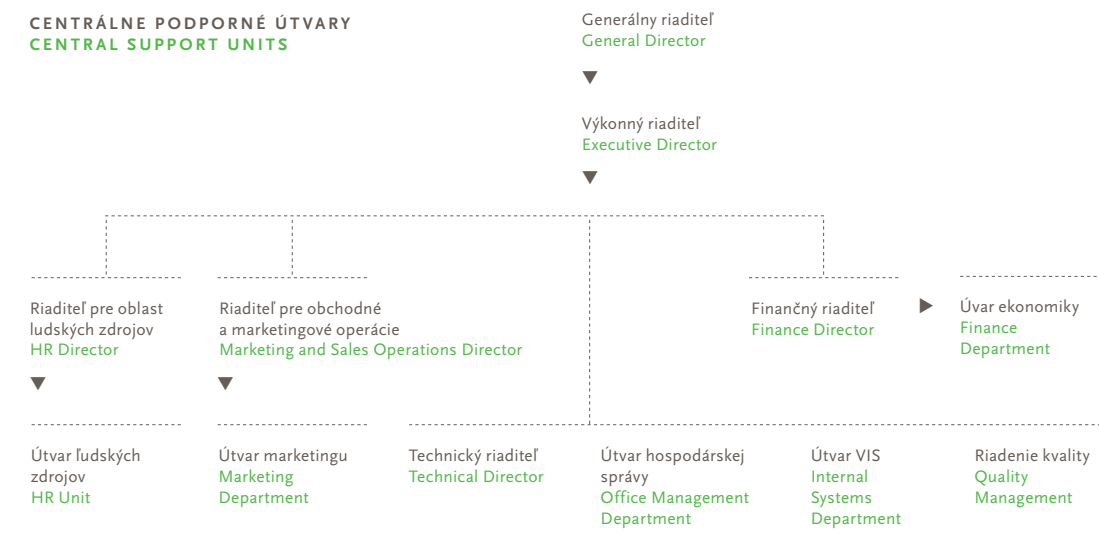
CENTRÁLNE PODPORNÉ ÚTVARY
CENTRAL SUPPORT UNITS

Generálny riaditeľ
General Director

Výkonný riaditeľ
Executive Director

Riaditeľ pre oblast ludských zdrojov
HR Director

Riaditeľ pre obchodné a marketingové operácie
Marketing and Sales Operations Director

Finančný riaditeľ
Finance Director

Úvar ekonomiky
Finance Department

Útvar ľudských zdrojov
HR Unit

Útvar marketingu
Marketing Department

Technický riaditeľ
Technical Director

Útvar hospodárskej správy
Office Management Department

Útvar VIS
Internal Systems Department

Riadenie kvality
Quality Management